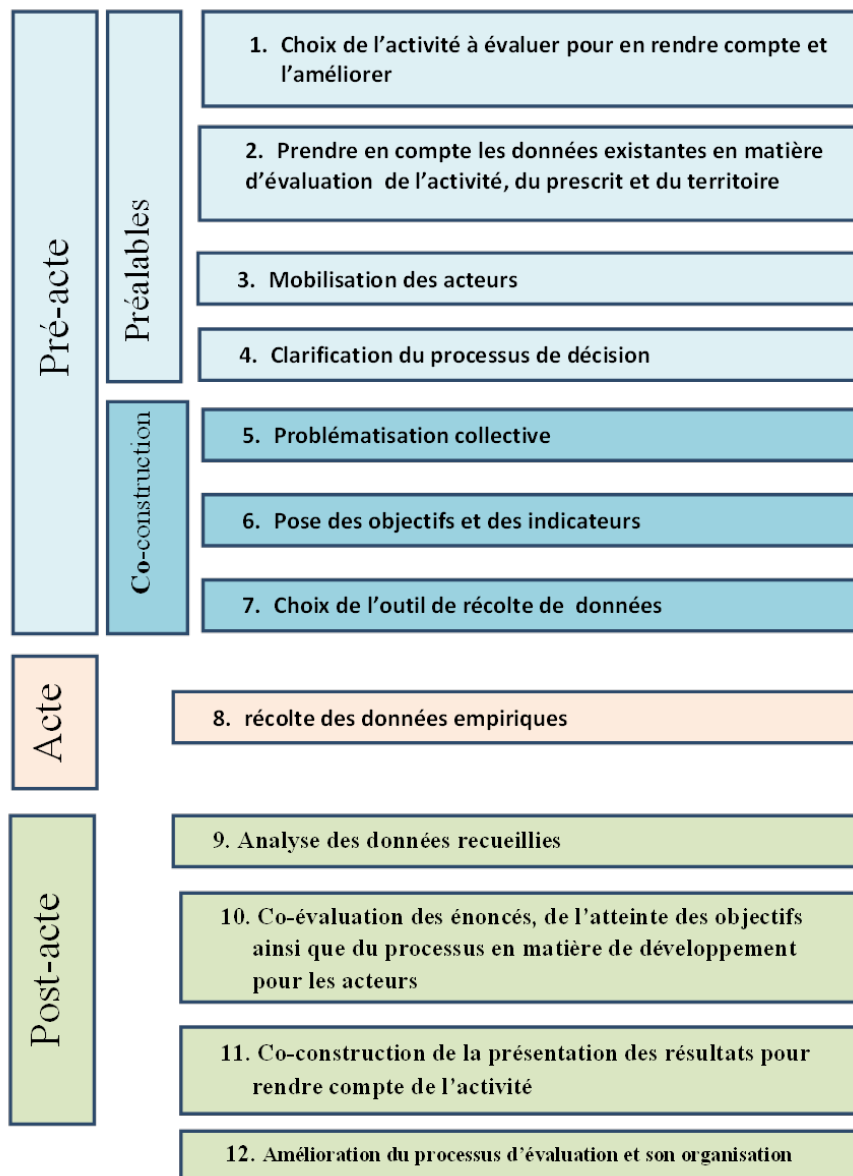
Pré-acte

Préalables

1. Choix de l'activité à évaluer pour en rendre compte et l'améliorer

2. Prendre en compte les données existantes en matière d'évaluation de l'activité, du prescrit et du territoire

3. Mobilisation des acteurs

4. Clarification du processus de décision

Co-construction

5. Problématisation collective

6. Pose des objectifs et des indicateurs

7. Choix de l'outil de récolte de données

Acte

8. récolte des données empiriques

Post-acte

9. Analyse des données recueillies

10. Co-évaluation des énoncés, de l'atteinte des objectifs ainsi que du processus en matière de développement pour les acteurs

11. Co-construction de la présentation des résultats pour rendre compte de l'activité

12. Amélioration du processus d'évaluation et son organisation